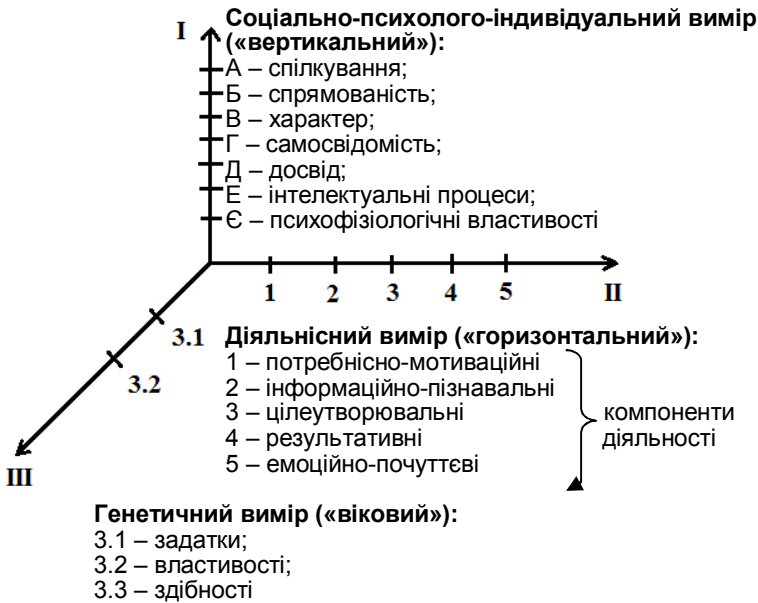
I

**Соціально-психолого-індивідуальний вимір («вертикальний»):**
А – спілкування;
Б – спрямованість;
В – характер;
Г – самосвідомість;
Д – досвід;
Е – інтелектуальні процеси;
Є – психофізіологічні властивості

1 2 3 4 5 II

3.1 **Діяльнісний вимір («горизонтальний»):**
1 – потребнісно-мотиваційні
2 – інформаційно-пізнавальні
3 – цілеутворювальні
4 – результативні
5 – емоційно-почуттєві

компоненти діяльності

3.2

III

**Генетичний вимір («віковий»):**
3.1 – задатки;
3.2 – властивості;
3.3 – здібності